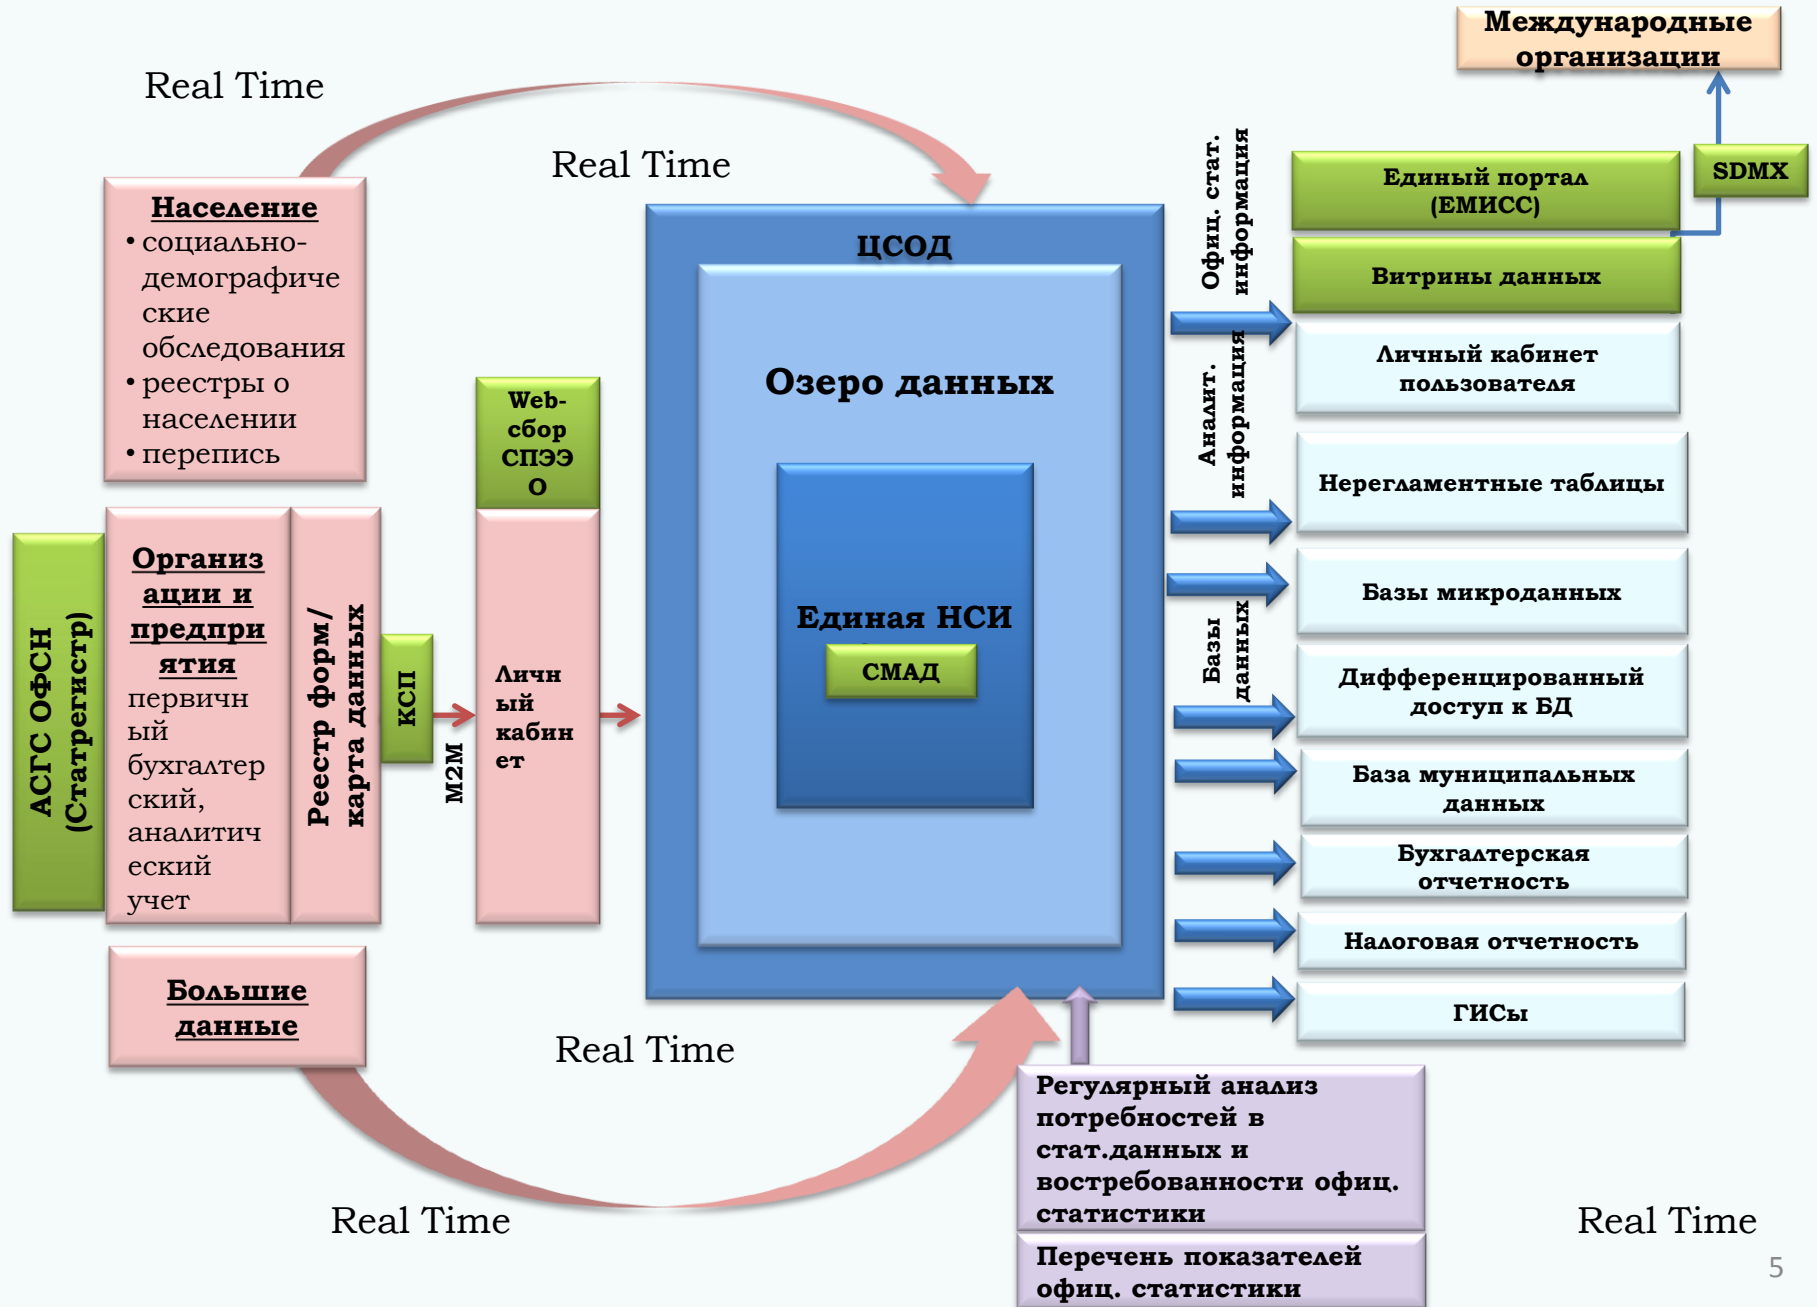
Real Time

Real Time

Международные организации

Население
• социально-демографические обследования
• реестры о населении
• перепись

ЦСОД

Озеро данных

Единая НСИ

СМАД

Офиц. стат. информация

Аналит. информация

Базы данных

Единый портал (ЕМИСС)

SDMX

Витрины данных

Личный кабинет пользователя

Нерегламентные таблицы

Базы микроданных

Дифференцированный доступ к БД

База муниципальных данных

Бухгалтерская отчетность

Налоговая отчетность

ГИСы

Web-сбор СПЭЭО

АСГС ОФСН (Статрегистр)

Организации и предприятия
первичный бухгалтерский, аналитический учет

Реестр форм/ карта данных

КСП

M2M

Личный кабинет

Большие данные

Real Time

Регулярный анализ потребностей в стат.данных и востребованности офиц. статистики

Перечень показателей офиц. статистики

Real Time

Real Time

5